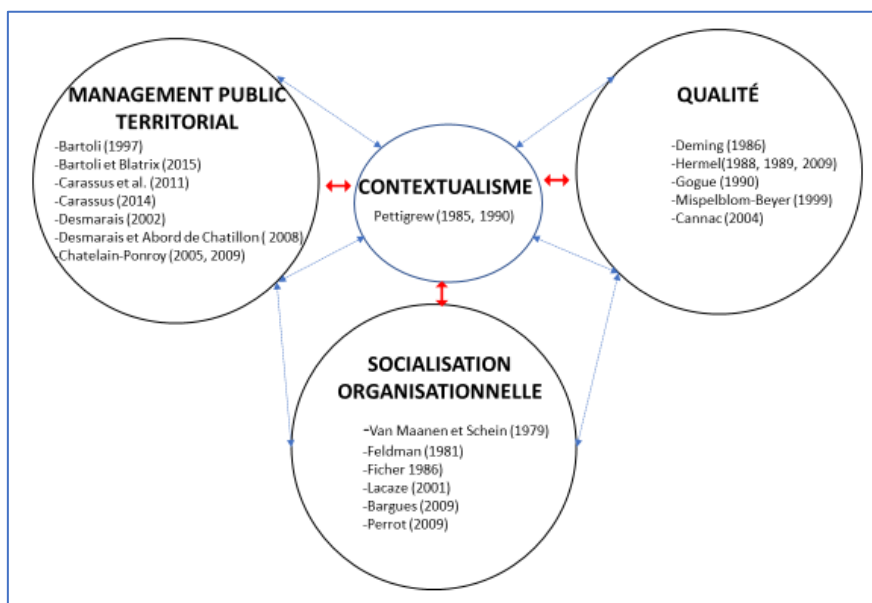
MANAGEMENT PUBLIC TERRITORIAL

-Bartoli (1997)
-Bartoli et Blatrix (2015)
-Carassus et al. (2011)
-Carassus (2014)
-Desmarais (2002)
-Desmarais et Abord de Chatillon ( 2008)
-Chatelain-Ponroy (2005, 2009)

CONTEXTUALISME

Pettigrew (1985, 1990)

QUALITÉ

-Deming (1986)
-Hermel(1988, 1989, 2009)
-Gogue (1990)
-Mispelblom-Beyer (1999)
-Cannac (2004)

SOCIALISATION ORGANISATIONNELLE

-Van Maanen et Schein (1979)
-Feldman (1981)
-Ficher 1986)
-Lacaze (2001)
-Bargues (2009)
-Perrot (2009)